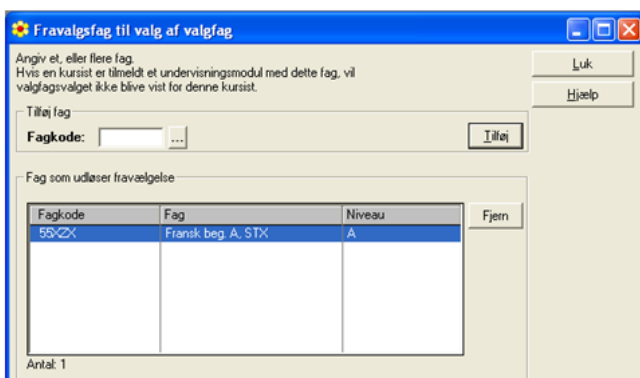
Fravalgsfag til valg af valgfag

Angiv et, eller flere fag.
Hvis en kursist er tilmeldt et undervisningsmodul med dette fag, vil valgfagsvalget ikke blive vist for denne kursist.

Luk
Hjælp

Tilføj fag
Fagkode: ...
Tilføj

Fag som udløser fravælgelse

| Fagkode | Fag | Niveau |
|---|---|---|
| 55XZX | Fransk beg. A, STX | A |

Fjern

Antal: 1